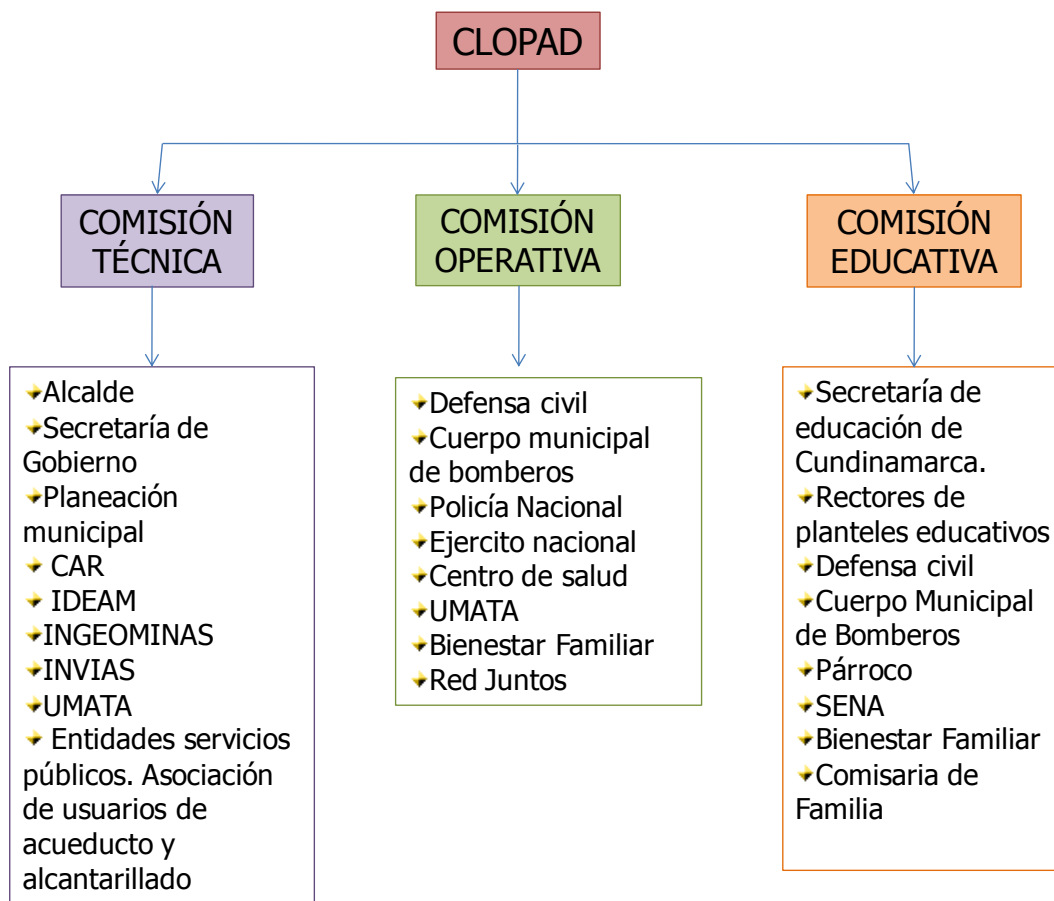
CLOPAD

COMISIÓN TÉCNICA

COMISIÓN OPERATIVA

COMISIÓN EDUCATIVA

Alcalde
Secretaría de Gobierno
Planeación municipal
CAR
IDEAM
INGEOMINAS
INVIAS
UMATA
Entidades servicios públicos. Asociación de usuarios de acueducto y alcantarillado

Defensa civil
Cuerpo municipal de bomberos
Policía Nacional
Ejercito nacional
Centro de salud
UMATA
Bienestar Familiar
Red Juntos

Secretaría de educación de Cundinamarca.
Rectores de planteles educativos
Defensa civil
Cuerpo Municipal de Bomberos
Párroco
SENA
Bienestar Familiar
Comisaria de Familia